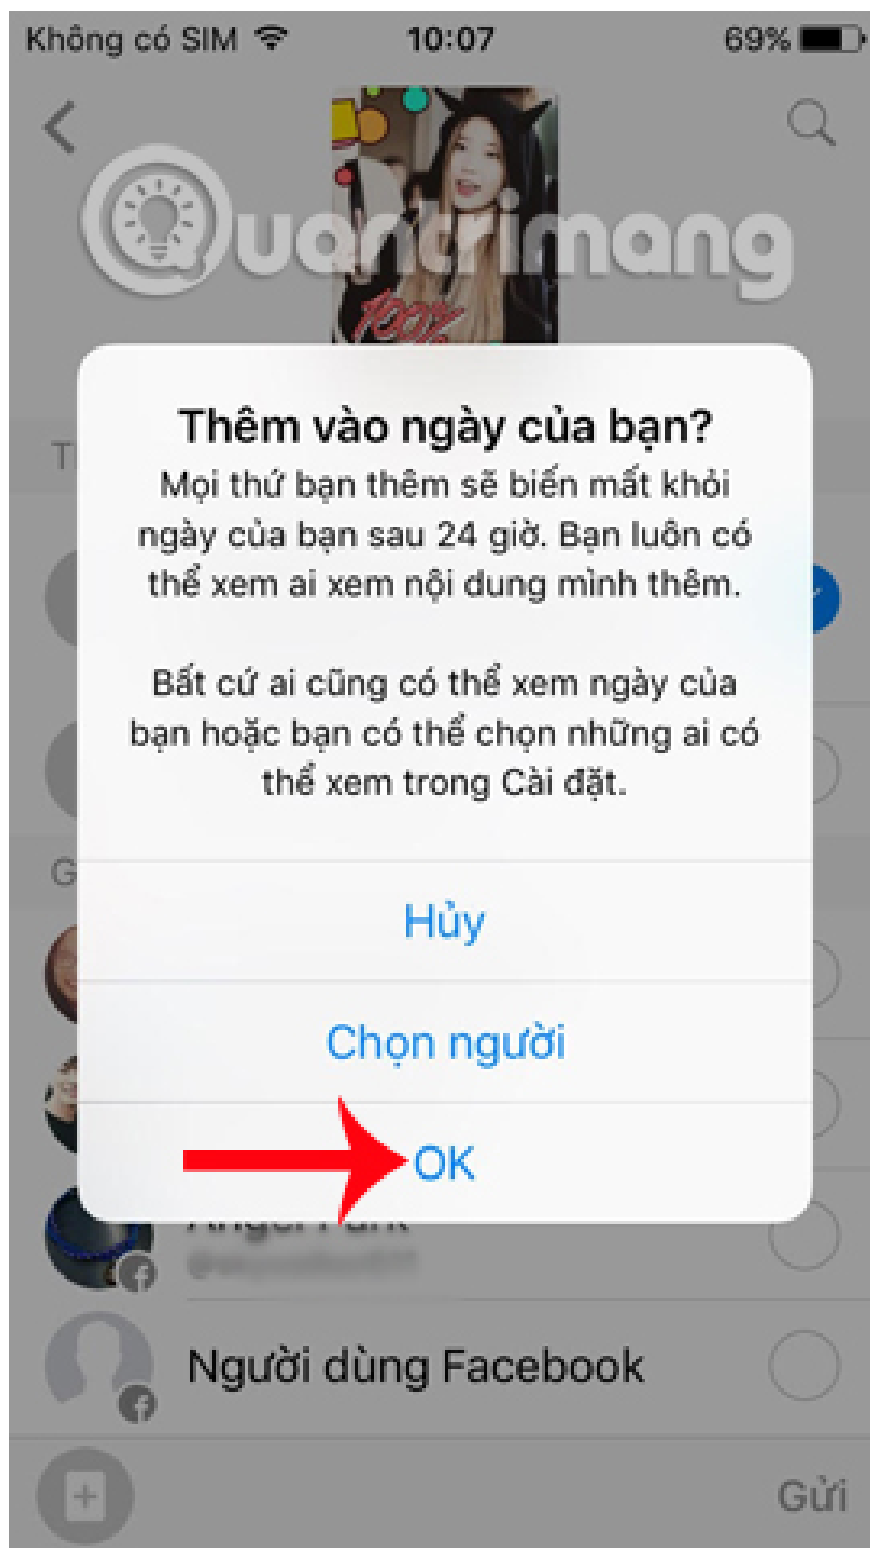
Không có SIM 10:07 69%

Quantrimang

Thêm vào ngày của bạn?

Mọi thứ bạn thêm sẽ biến mất khỏi ngày của bạn sau 24 giờ. Bạn luôn có thể xem ai xem nội dung mình thêm.

Bất cứ ai cũng có thể xem ngày của bạn hoặc bạn có thể chọn những ai có thể xem trong Cài đặt.

Hủy

Chọn người

OK

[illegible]

Người dùng Facebook

Gửi